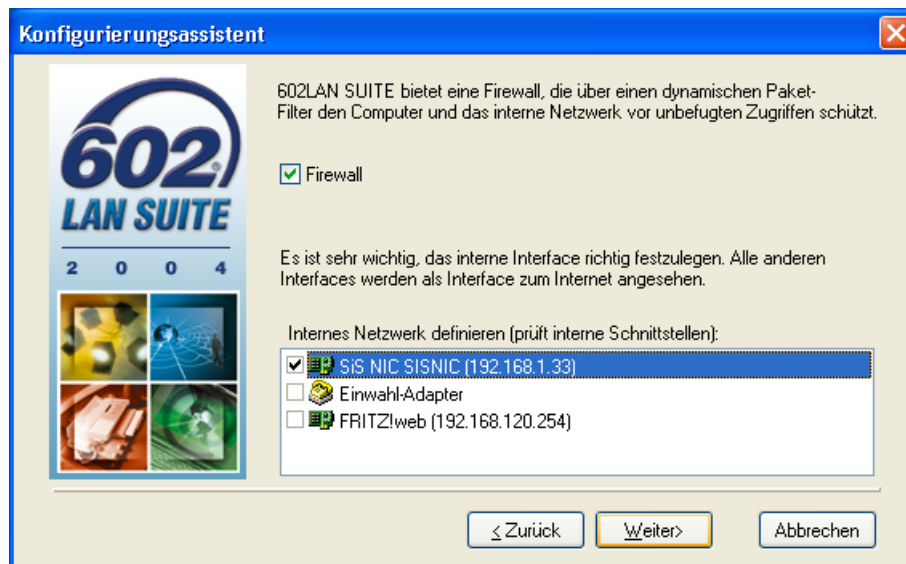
Konfigurierungsassistent

602 LAN SUITE 2 0 0 4

602LAN SUITE bietet eine Firewall, die über einen dynamischen Paket-Filter den Computer und das interne Netzwerk vor unbefugten Zugriffen schützt.

Firewall

Es ist sehr wichtig, das interne Interface richtig festzulegen. Alle anderen Interfaces werden als Interface zum Internet angesehen.

Internes Netzwerk definieren (prüft interne Schnittstellen):

SiS NIC SISNIC (192.168.1.33)
Einwahl-Adapter
FRITZ!web (192.168.120.254)

< Zurück
Weiter>
Abbrechen